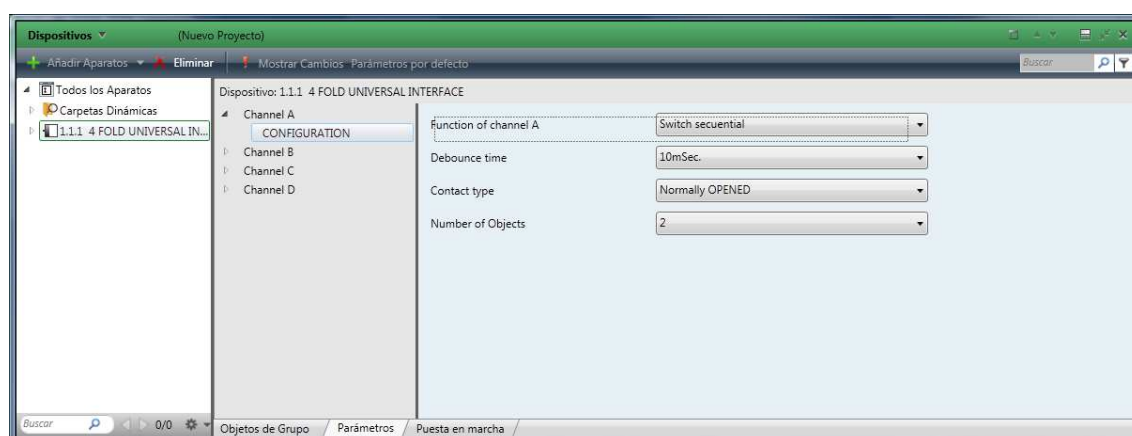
Dispositivos (Nuevo Proyecto)

Añadir Aparatos Eliminar Mostrar Cambios Parámetros por defecto Buscar

Todos los Aparatos
Carpetas Dinámicas
1.1.1 4 FOLD UNIVERSAL IN...

Dispositivo: 1.1.1 4 FOLD UNIVERSAL INTERFACE

Channel A
CONFIGURATION
Channel B
Channel C
Channel D

| | |
|---|---|
| Function of channel A | Switch secuential |
| Debounce time | 10mSec. |
| Contact type | Normally OPENED |
| Number of Objects | 2 |

Buscar 0/0

Objetos de Grupo Parámetros Puesta en marcha